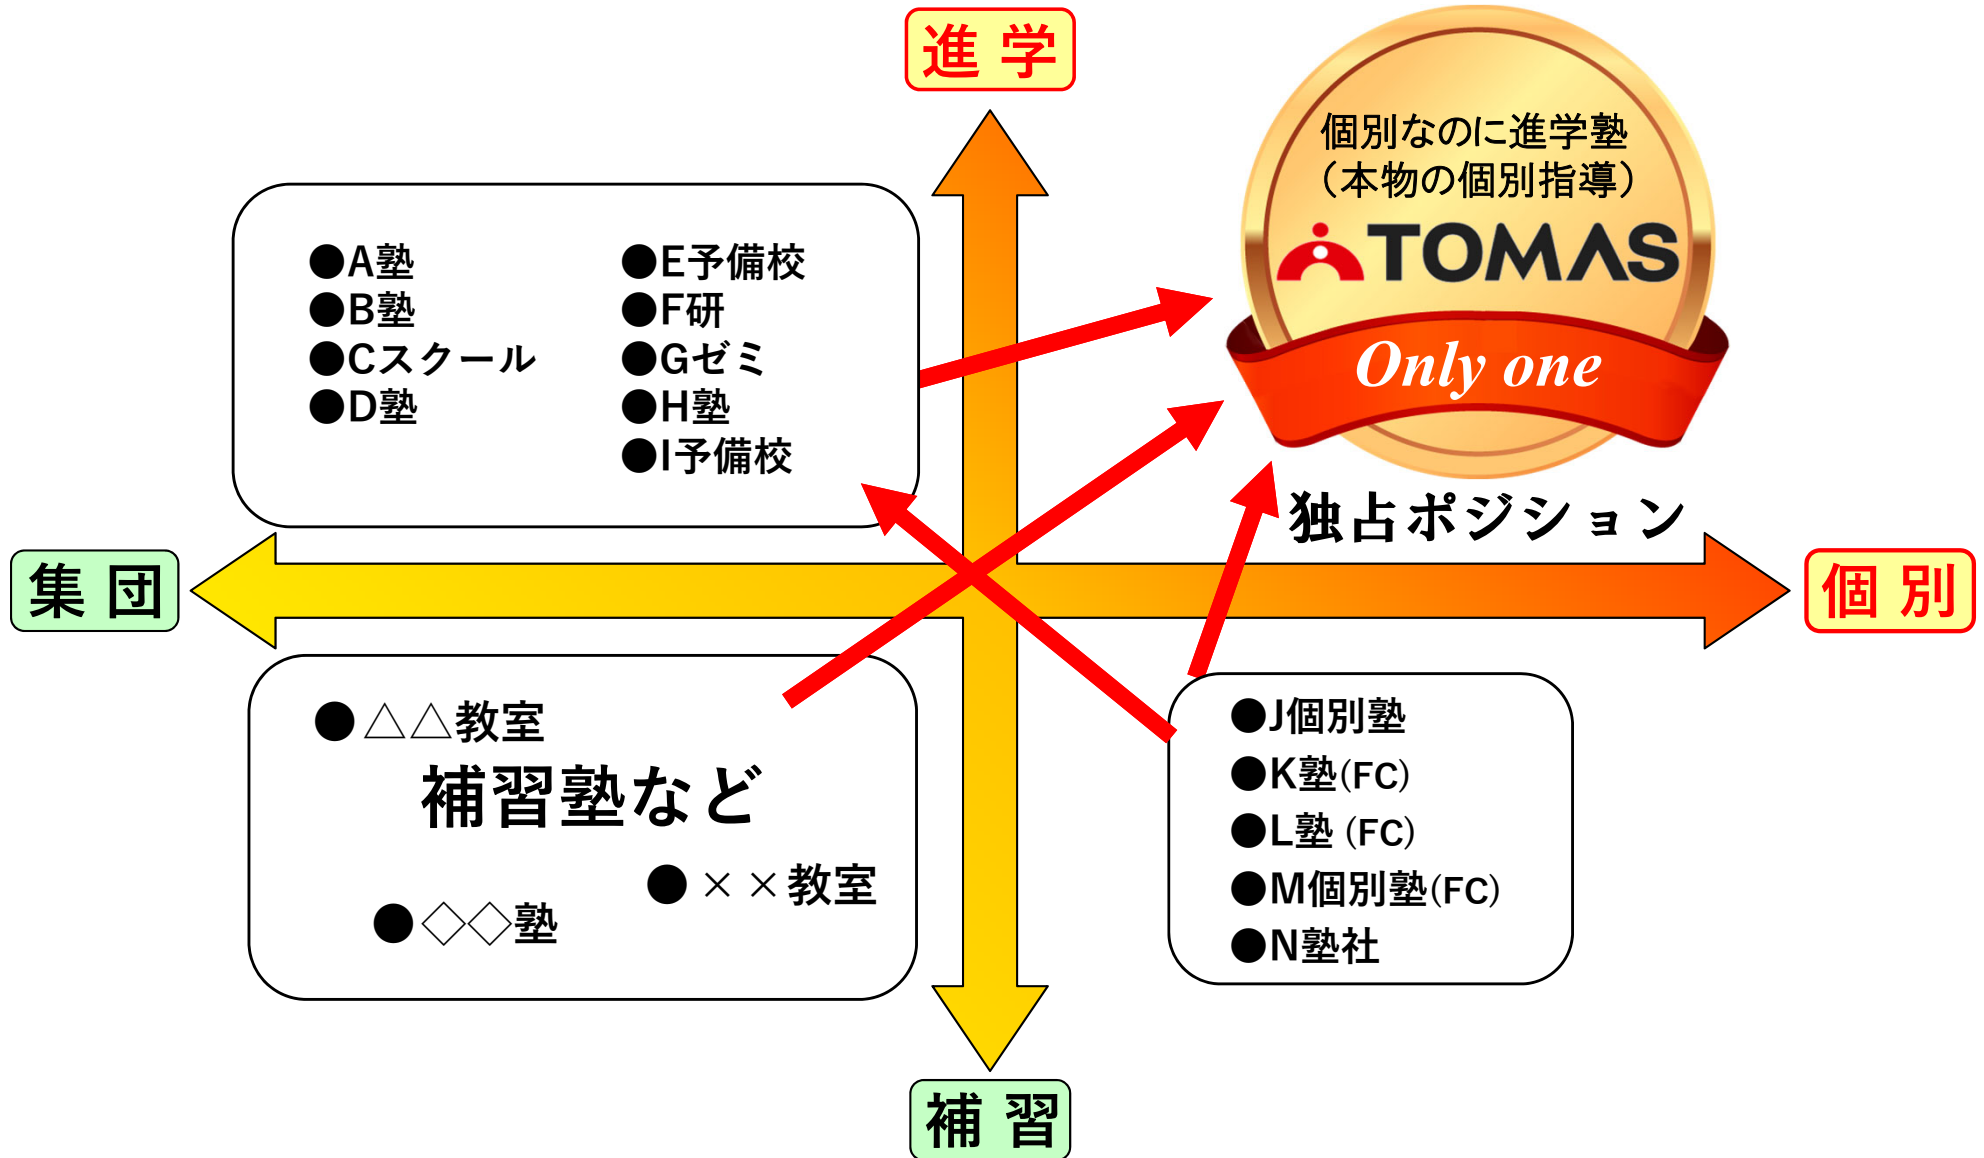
進学

●A塾
●B塾
●Cスクール
●D塾

●E予備校
●F研
●Gゼミ
●H塾
●I予備校

個別なのに進学塾
（本物の個別指導）
TOMAS
Only one

独占ポジション

集団

個別

●△△教室
補習塾など
●××教室
●◇◇塾

●J個別塾
●K塾(FC)
●L塾 (FC)
●M個別塾(FC)
●N塾社

補習